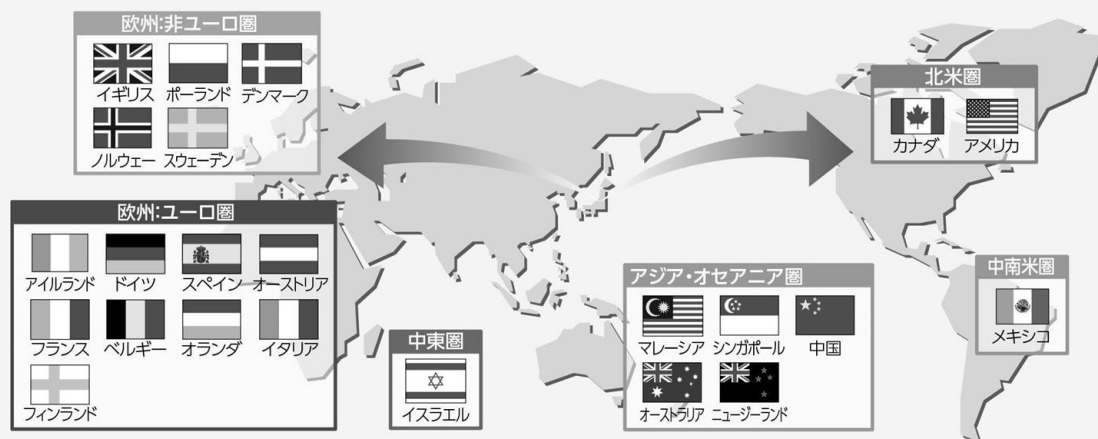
欧州:非ユーロ圏

イギリス　ポーランド　デンマーク

ノルウェー　スウェーデン

欧州:ユーロ圏

アイルランド　ドイツ　スペイン　オーストリア

フランス　ベルギー　オランダ　イタリア

フィンランド

中東圏

イスラエル

アジア・オセアニア圏

マレーシア　シンガポール　中国

オーストラリア　ニュージーランド

北米圏

カナダ　アメリカ

中南米圏

メキシコ